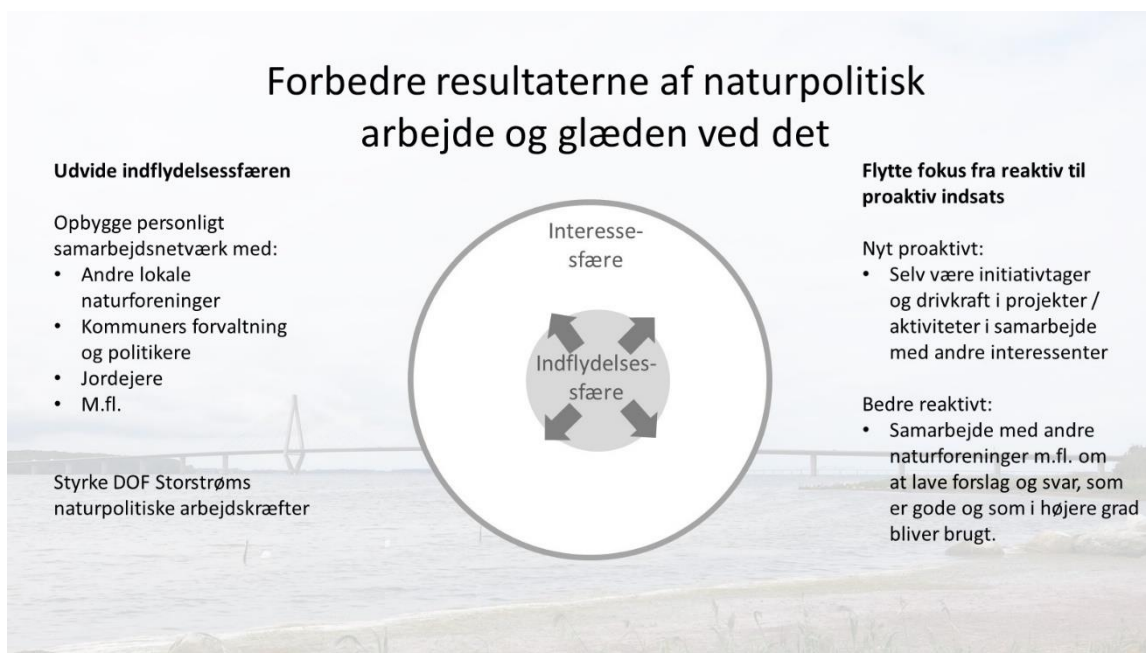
Forbedre resultaterne af naturpolitisk arbejde og glæden ved det

Udvide indflydelsessfæren

Opbygge personligt samarbejdsnetværk med:
• Andre lokale naturforeninger
• Kommuners forvaltning og politikere
• Jordejere
• M.fl.

Styrke DOF Storstrøms naturpolitiske arbejdskræfter

Interesse-sfære

Indflydelses-sfære

Flytte fokus fra reaktiv til proaktiv indsats

Nyt proaktivt:
• Selv være initiativtager og drivkraft i projekter / aktiviteter i samarbejde med andre interessenter

Bedre reaktivt:
• Samarbejde med andre naturforeninger m.fl. om at lave forslag og svar, som er gode og som i højere grad bliver brugt.